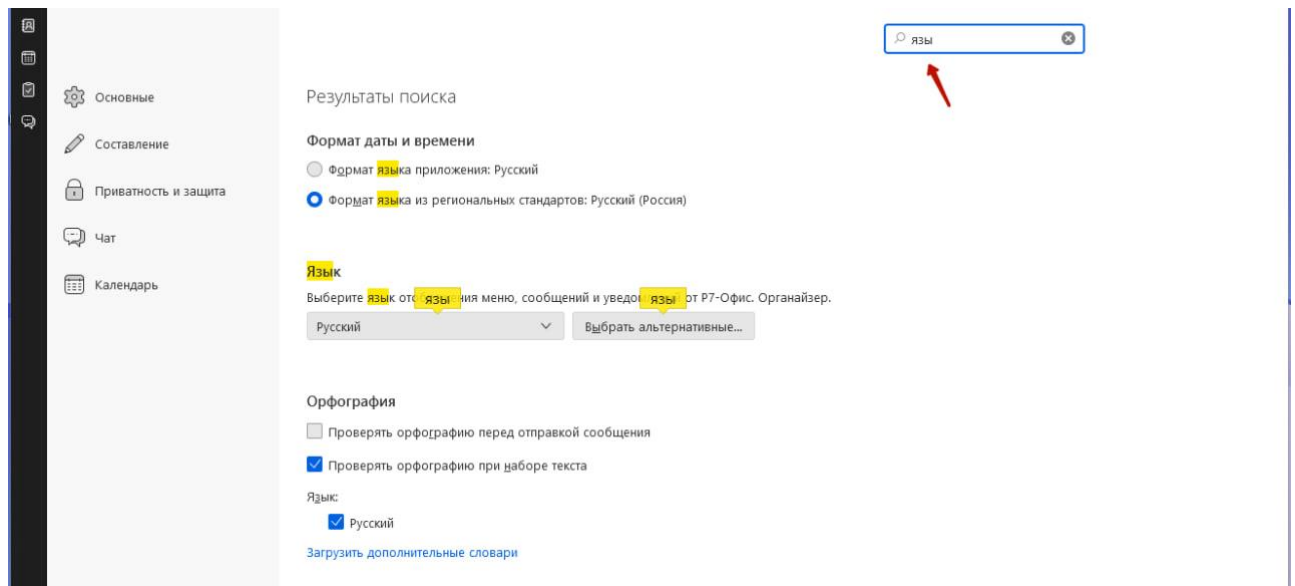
язы

Основные

Составление

Приватность и защита

Чат

Календарь

Результаты поиска

Формат даты и времени

Формат языка приложения: Русский

Формат языка из региональных стандартов: Русский (Россия)

Язык

Выберите язык ото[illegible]ния меню, сообщений и уведо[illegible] от Р7-Офис. Органайзер.

язы

язы

Русский

Выбрать альтернативные...

Орфография

Проверять орфографию перед отправкой сообщения

Проверять орфографию при наборе текста

Язык:

Русский

Загрузить дополнительные словари